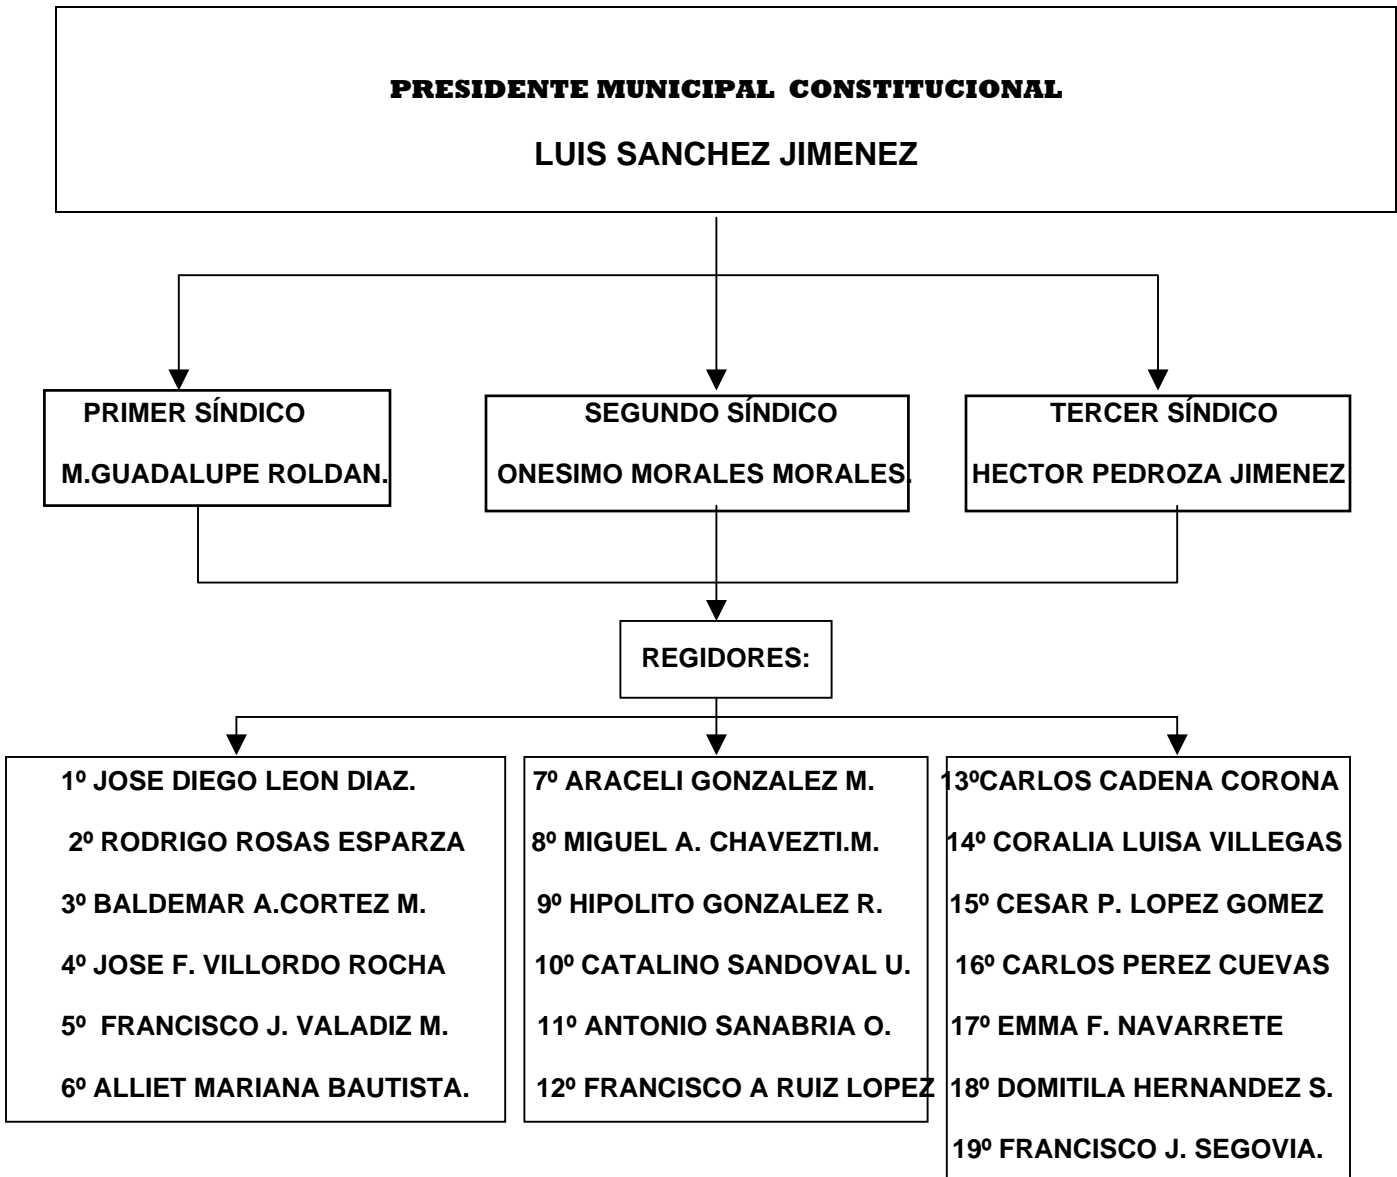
PRESIDENTE MUNICIPAL CONSTITUCIONAL

LUIS SANCHEZ JIMENEZ

PRIMER SÍNDICO

M.GUADALUPE ROLDAN.

SEGUNDO SÍNDICO

ONESIMO MORALES MORALES.

TERCER SÍNDICO

HECTOR PEDROZA JIMENEZ

REGIDORES:

1º JOSE DIEGO LEON DIAZ.

2º RODRIGO ROSAS ESPARZA

3º BALDEMAR A.CORTEZ M.

4º JOSE F. VILLORDO ROCHA

5º FRANCISCO J. VALADIZ M.

6º ALLIET MARIANA BAUTISTA.

7º ARACELI GONZALEZ M.

8º MIGUEL A. CHAVEZTI.M.

9º HIPOLITO GONZALEZ R.

10º CATALINO SANDOVAL U.

11º ANTONIO SANABRIA O.

12º FRANCISCO A RUIZ LOPEZ

13ºCARLOS CADENA CORONA

14º CORALIA LUISA VILLEGAS

15º CESAR P. LOPEZ GOMEZ

16º CARLOS PEREZ CUEVAS

17º EMMA F. NAVARRETE

18º DOMITILA HERNANDEZ S.

19º FRANCISCO J. SEGOVIA.